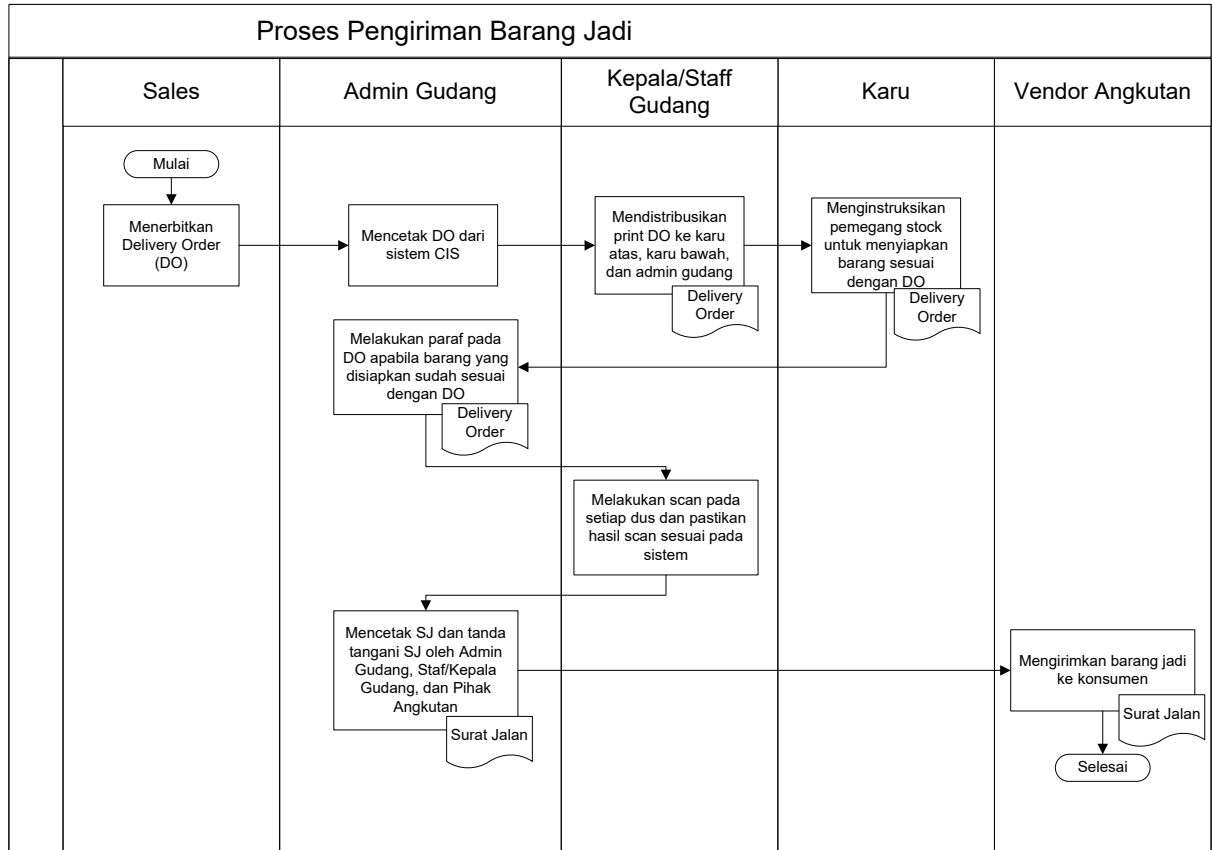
Proses Pengiriman Barang Jadi

Sales

Admin Gudang

Kepala/Staff Gudang

Karu

Vendor Angkutan

Mulai

Menerbitkan Delivery Order (DO)

Mencetak DO dari sistem CIS

Mendistribusikan print DO ke karu atas, karu bawah, dan admin gudang

Delivery Order

Menginstruksikan pemegang stock untuk menyiapkan barang sesuai dengan DO

Delivery Order

Melakukan paraf pada DO apabila barang yang disiapkan sudah sesuai dengan DO

Delivery Order

Melakukan scan pada setiap dus dan pastikan hasil scan sesuai pada sistem

Mencetak SJ dan tanda tangani SJ oleh Admin Gudang, Staf/Kepala Gudang, dan Pihak Angkutan

Surat Jalan

Mengirimkan barang jadi ke konsumen

Surat Jalan

Selesai